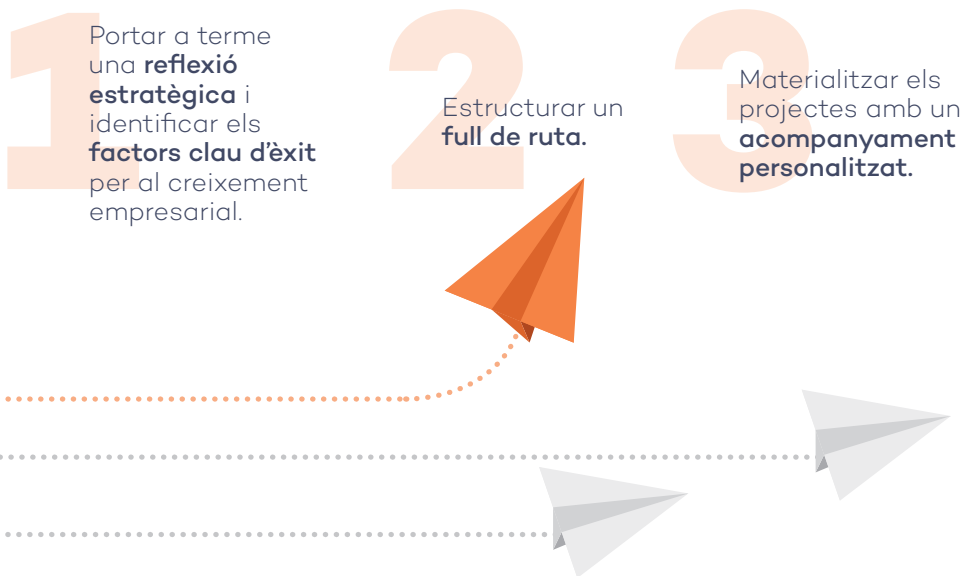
1

Portar a terme una **reflexió estratègica** i identificar els **factors clau d'èxit** per al creixement empresarial.

2

Estructurar un **full de ruta.**

3

Materialitzar els projectes amb un **acompanyament personalitzat.**